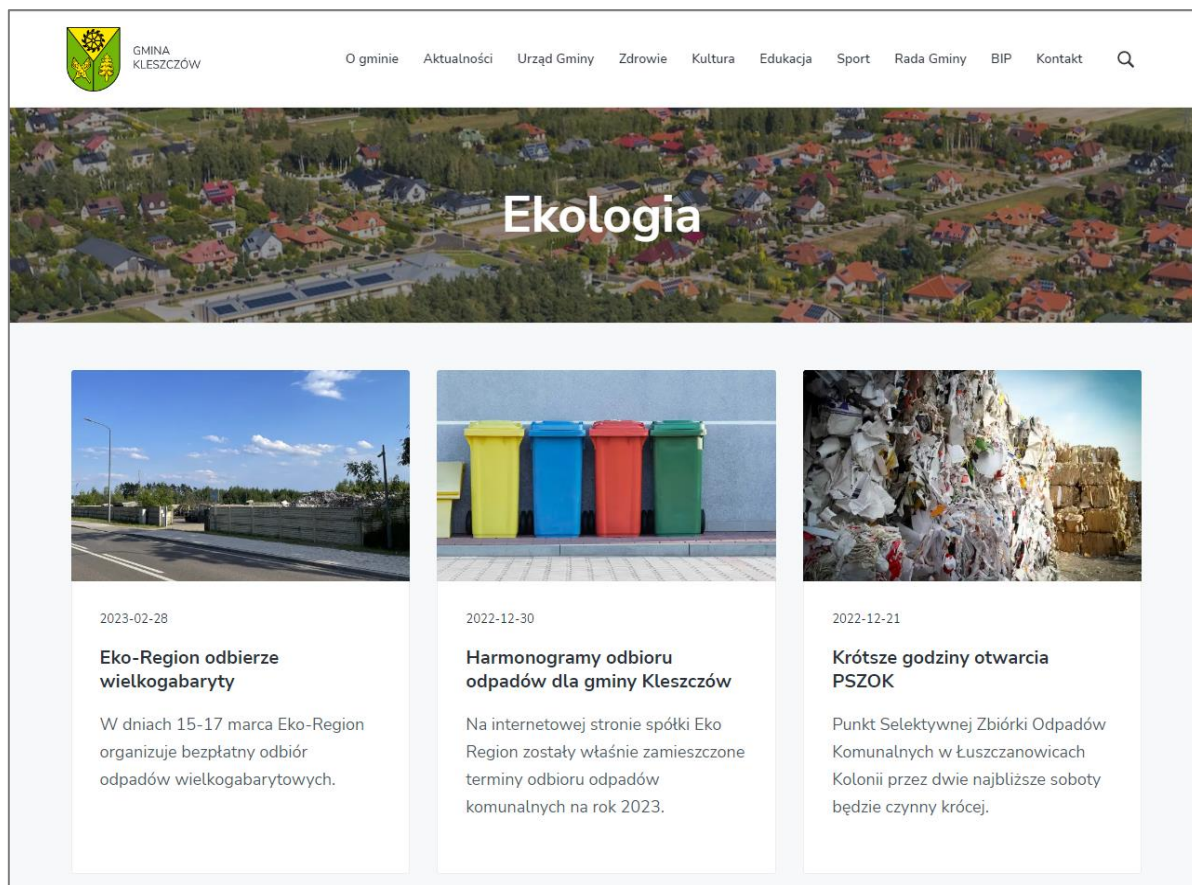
GMINA
KLESZCZÓW

O gminie Aktualności Urząd Gminy Zdrowie Kultura Edukacja Sport Rada Gminy BIP Kontakt

Ekologia

2023-02-28

Eko-Region odbierze wielkogabaryty

W dniach 15-17 marca Eko-Region organizuje bezpłatny odbiór odpadów wielkogabarytowych.

2022-12-30

Harmonogramy odbioru odpadów dla gminy Kleszczów

Na internetowej stronie spółki Eko Region zostały właśnie zamieszczone terminy odbioru odpadów komunalnych na rok 2023.

2022-12-21

Krótsze godziny otwarcia PSZOK

Punkt Selektywnej Zbiórki Odpadów Komunalnych w Łuszczanowicach Kolonii przez dwie najbliższe soboty będzie czynny krócej.